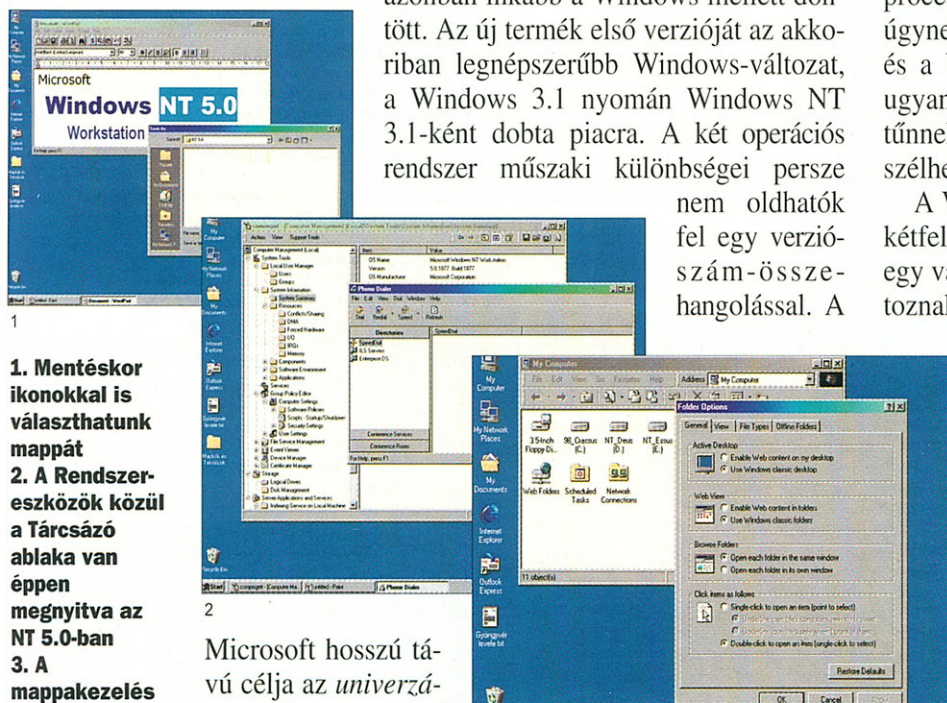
azonban inkább a Windows mellett dön- tött. Az új termék első verzióját az akkoriban legnépszerűbb Windows-változat, a Windows 3.1 nyomán Windows NT 3.1-ként dobta piacra. A két operációs rendszer műszaki különbségei persze nem oldhatók fel egy verziószám-összehangolással. A

Microsoft hosszú távú célja az univerzá-

proce
úgyne
és a
ugyan
tűnnel
szélhe

A V
kétfel
egy va
toznal

Microsoft
Windows NT 5.0
Workstation

1

1. Mentéskor ikonokkal is választhatunk mappát
2. A Rendszereszközök közül a Tárcsázó ablaka van éppen megnyitva az NT 5.0-ban
3. A mappakezelés

Computer Management (Local)
System Tools
Local User Manager
Users
Groups
System Information
System Summary
Resources
Conflicts/Sharing
DMA
Forced Hardware
I/O
IRQs
Memory
Components
Software Environment
Applications
Services
Group Policy Editor
Computer Settings
Software Policies
Scripts - Startup/Shutdown
Security Settings
User Settings
File Service Management
Event Viewer
Device Manager
Certificate Manager
Storage
Logical Drives
Disk Management
Server Applications and Services
Indexing Service on Local Machine

OS Name Microsoft Windows NT Workstation
Version 5.0.1877 Build 1877
OS Manufacturer Microsoft Corporation

Phone Dialer
File Edit View Dial Window Help
Directories
SpeedDial
ILS Servers
Conference Services
Conference Room
For Help, press F1

2

My Computer
File Edit View Go Favorites Help
Address My Computer
3½ Inch Floppy (A:)
98_Crassus (C:)
NT_Deus (D:)
NT_Erzsus (E:)
Web Folders
Scheduled Tasks
Network Connections
11 object(s)

My Computer
My Network Places
My Documents
Internet Explorer
Outlook Express
Gyöngyvér levele.txt

Folder Options
General View File Types Offline Folders
Active Desktop
Enable Web content on my desktop
Use Windows classic desktop
Web View
Enable Web content in folders
Use Windows classic folders
Browse Folders
Open each folder in the same window
Open each folder in its own window
Click items as follows
Single-click to open an item (point to select)
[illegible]
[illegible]
Double-click to open an item (single-click to select)
Restore Defaults
OK Cancel Apply